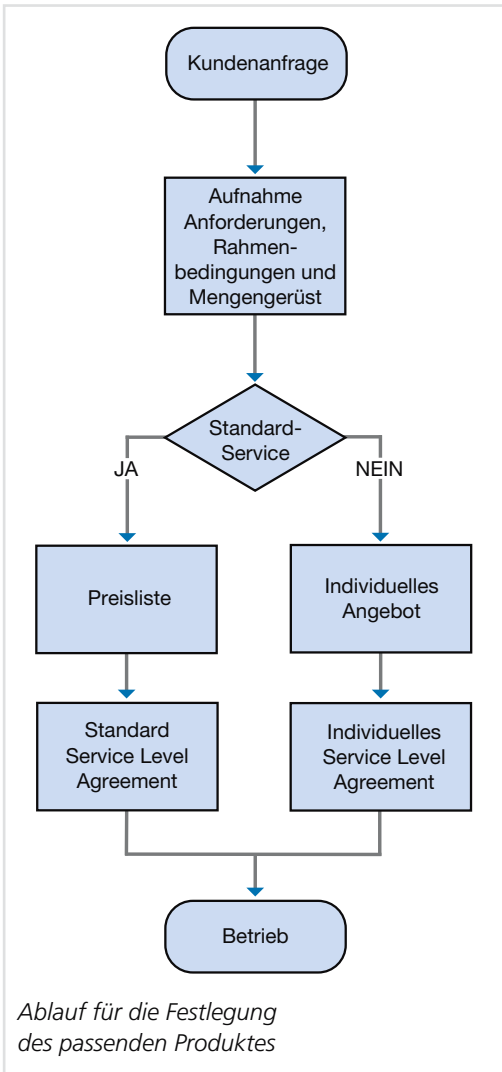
Kundenanfrage

Aufnahme Anforderungen, Rahmenbedingungen und Mengengerüst

Standard-Service

JA

NEIN

Preisliste

Individuelles Angebot

Standard Service Level Agreement

Individuelles Service Level Agreement

Betrieb

Ablauf für die Festlegung des passenden Produktes